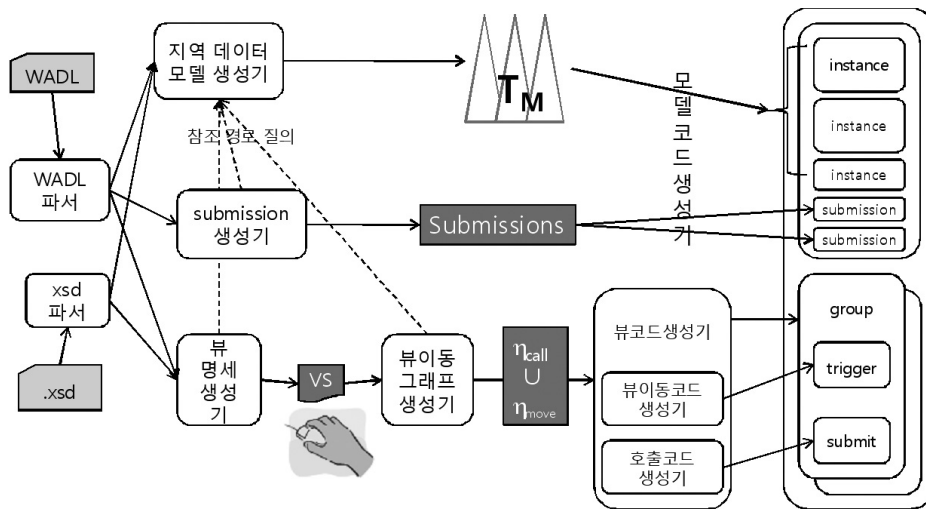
WADL

WADL
파서

xsd
파서

.xsd

지역 데이터
모델 생성기

참조 경로 질의

submission
생성기

뷰
명세
생성기

VS

뷰이동
그래프
생성기

$T_M$

Submissions

$\eta_{call}$
$\cup$
$\eta_{move}$

모
델
코
드
생
성
기

뷰코드생성기

뷰이동코드
생성기

호출코드
생성기

instance

instance

instance

submission

submission

group

trigger

submit